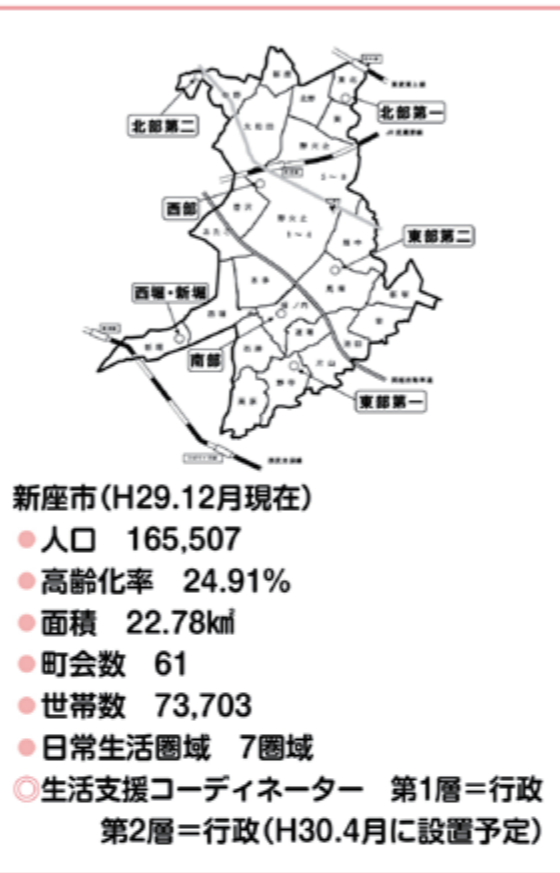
北部第二

北部第一

西部

東部第二

西堀・新堀

南部

東部第一

新座市(H29.12月現在)
●人口　165,507
●高齢化率　24.91%
●面積　22.78㎢
●町会数　61
●世帯数　73,703
●日常生活圏域　7圏域
◎生活支援コーディネーター　第1層＝行政
第2層＝行政(H30.4月に設置予定)